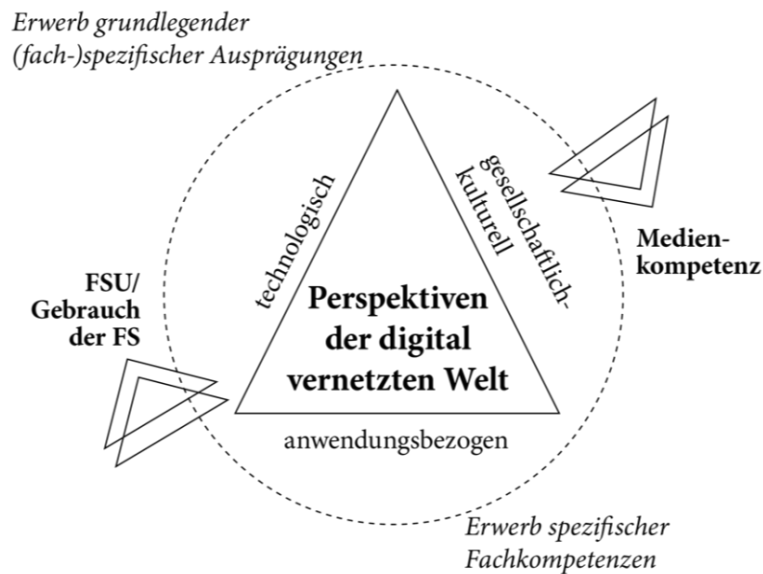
Erwerb grundlegender (fach-)spezifischer Ausprägungen

technologisch

gesellschaftlich-kulturell

Medienkompetenz

FSU/ Gebrauch der FS

Perspektiven der digital vernetzten Welt

anwendungsbezogen

Erwerb spezifischer Fachkompetenzen